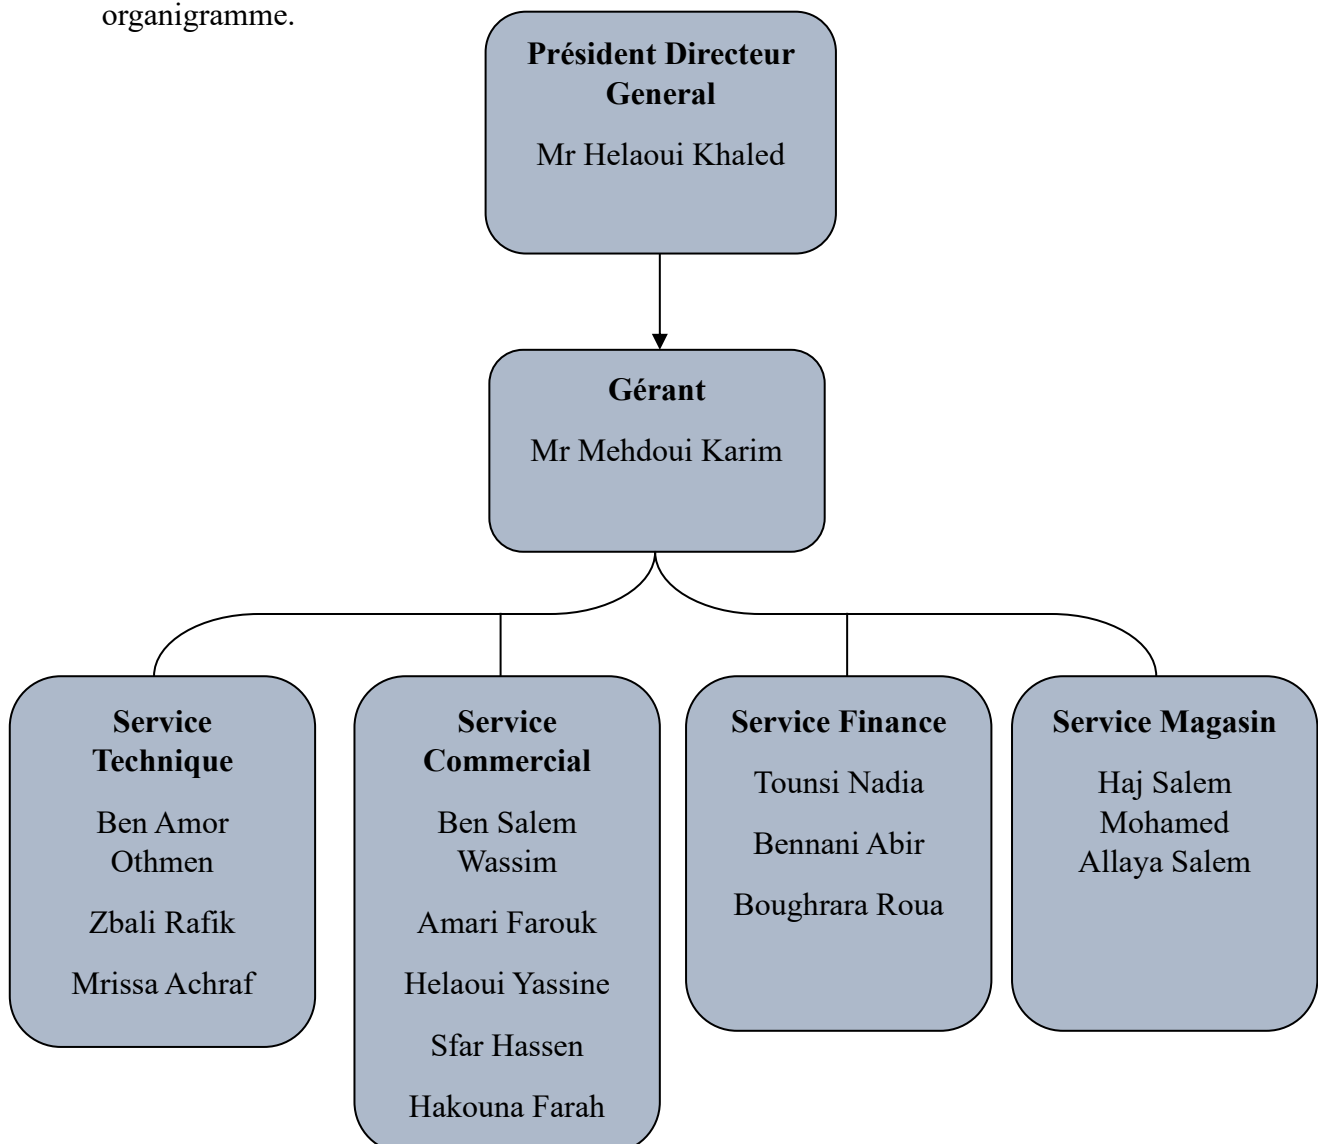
organigramme.

**Président Directeur General**

Mr Helaoui Khaled

**Gérant**

Mr Mehdoui Karim

**Service Technique**

Ben Amor Othmen

Zbali Rafik

Mrissa Achraf

**Service Commercial**

Ben Salem Wassim

Amari Farouk

Helaoui Yassine

Sfar Hassen

Hakouna Farah

**Service Finance**

Tounsi Nadia

Bennani Abir

Boughrara Roua

**Service Magasin**

Haj Salem Mohamed

Allaya Salem